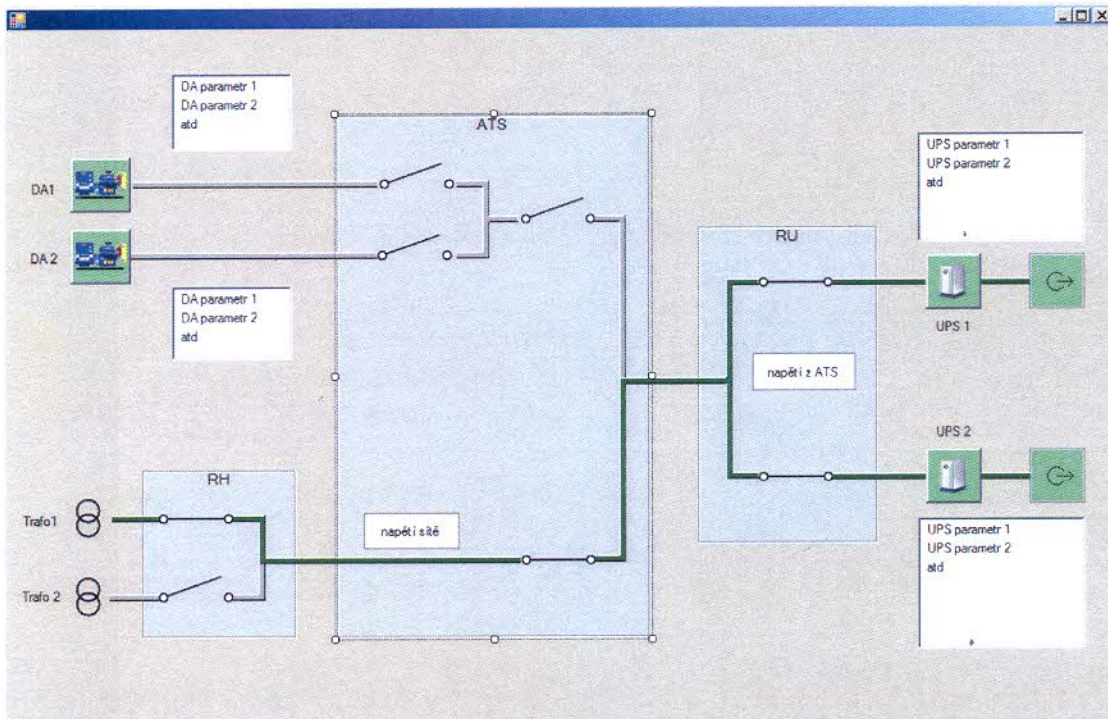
DA parametr 1
DA parametr 2
atd

ATS

UPS parametr 1
UPS parametr 2
atd

DA1

DA 2

RU

DA parametr 1
DA parametr 2
atd

UPS 1

napětí z ATS

UPS 2

RH

Trafo1

napětí sítě

UPS parametr 1
UPS parametr 2
atd

Trafo 2